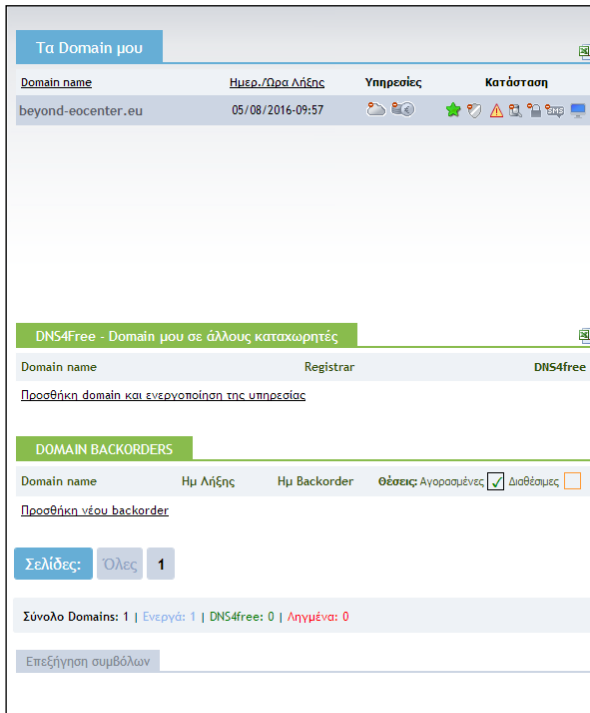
Τα Domain μου

| Domain name | Ημερ./Ώρα Λήξης | Υπηρεσίες | Κατάσταση |
|---|---|---|---|
| beyond-eocenter.eu | 05/08/2016-09:57 | | SMS |

DNS4Free - Domain μου σε άλλους καταχωρητές

| Domain name | Registrar | DNS4free |
|---|---|---|

Προσθήκη domain και ενεργοποίηση της υπηρεσίας

DOMAIN BACKORDERS

| Domain name | Ημ Λήξης | Ημ Backorder | Θέσεις: Αγορασμένες ✓ Διαθέσιμες |
|---|---|---|---|

Προσθήκη νέου backorder

Σελίδες: Όλες 1

Σύνολο Domains: 1 | Ενεργά: 1 | DNS4free: 0 | Ληγμένα: 0

Επεξήγηση συμβόλων